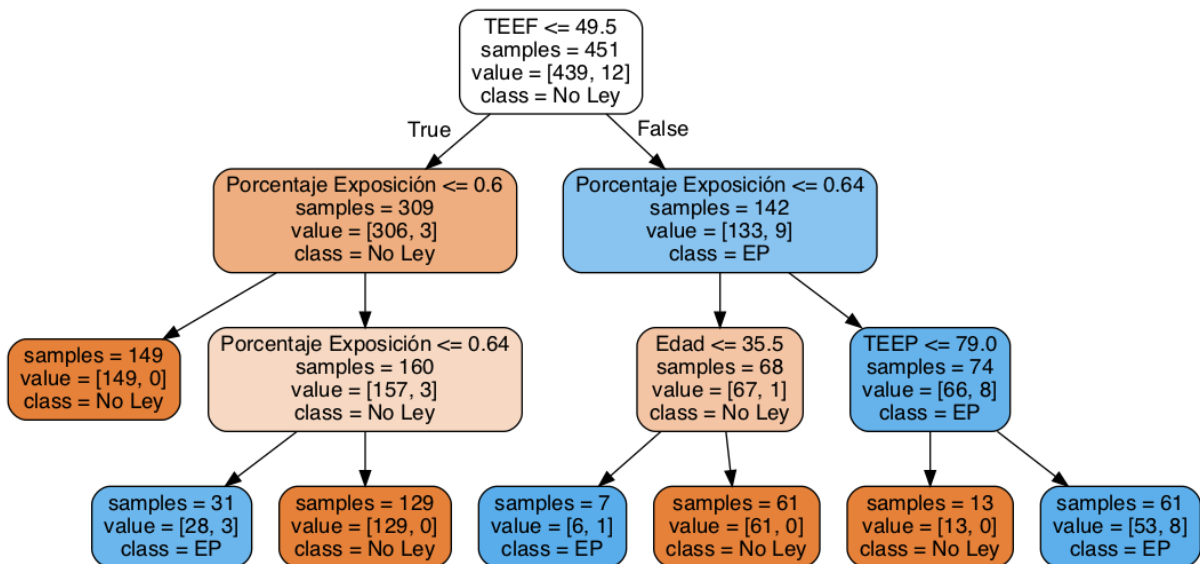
TEEF <= 49.5
samples = 451
value = [439, 12]
class = No Ley

True

False

Porcentaje Exposición <= 0.6
samples = 309
value = [306, 3]
class = No Ley

Porcentaje Exposición <= 0.64
samples = 142
value = [133, 9]
class = EP

samples = 149
value = [149, 0]
class = No Ley

Porcentaje Exposición <= 0.64
samples = 160
value = [157, 3]
class = No Ley

Edad <= 35.5
samples = 68
value = [67, 1]
class = No Ley

TEEP <= 79.0
samples = 74
value = [66, 8]
class = EP

samples = 31
value = [28, 3]
class = EP

samples = 129
value = [129, 0]
class = No Ley

samples = 7
value = [6, 1]
class = EP

samples = 61
value = [61, 0]
class = No Ley

samples = 13
value = [13, 0]
class = No Ley

samples = 61
value = [53, 8]
class = EP